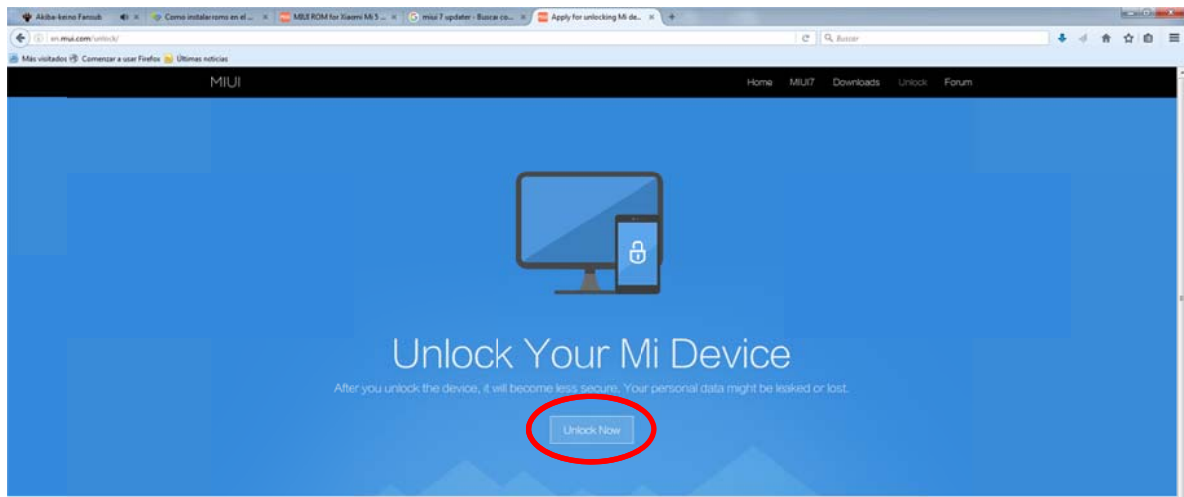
Akiba-keino Fansub × Como instalar roms en el ... × MIUI ROM for Xiaomi Mi 5 ... × miui 7 updater - Buscar co... × Apply for unlocking Mi de... × +

en.miui.com/unlock/

Buscar

Más visitados Comenzar a usar Firefox Últimas noticias

MIUI

Home MIUI7 Downloads Unlock Forum

Unlock Your Mi Device

After you unlock the device, it will become less secure. Your personal data might be leaked or lost.

Unlock Now